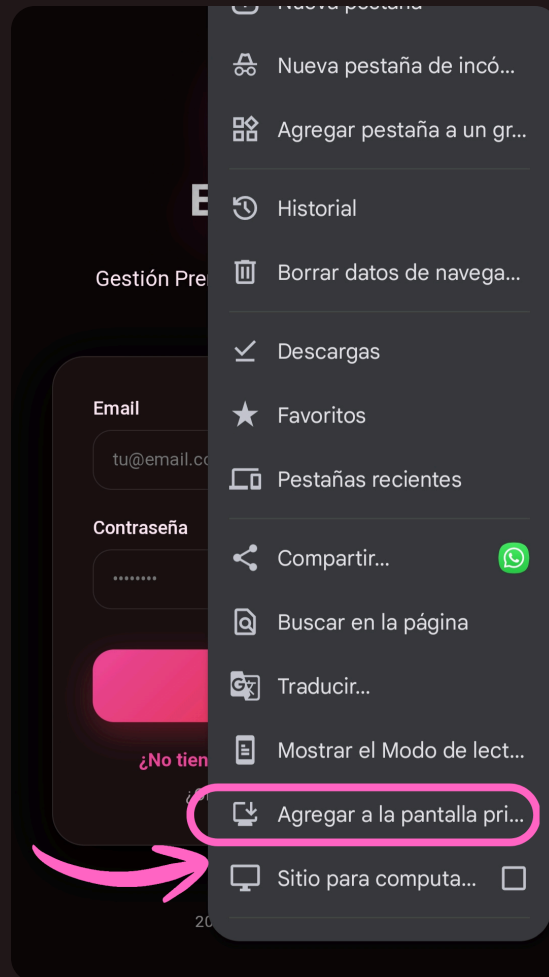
Nueva pestaña

Nueva pestaña de incó...

Agregar pestaña a un gr...

Historial

Borrar datos de navega...

Descargas

Favoritos

Pestañas recientes

Compartir...

Buscar en la página

Traducir...

Mostrar el Modo de lect...

Agregar a la pantalla pri...

Sitio para computa...

E

Gestión Pre

Email

tu@email.co

Contraseña

••••••••

¿No tien

20